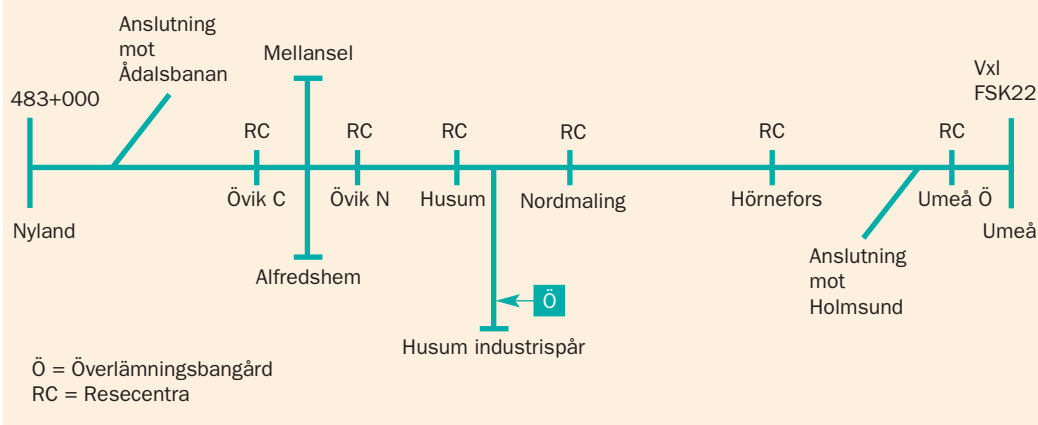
Anslutning mot Ådalsbanan

Mellansel

483+000

RC

RC

RC

RC

RC

RC

Vxl FSK22

Nyland

Övik C

Övik N

Husum

Nordmaling

Hörnefors

Umeå Ö

Umeå

Alfredshem

Anslutning mot Holmsund

Ö

Husum industrispår

Ö = Överlämningsbangård
RC = Resecentra